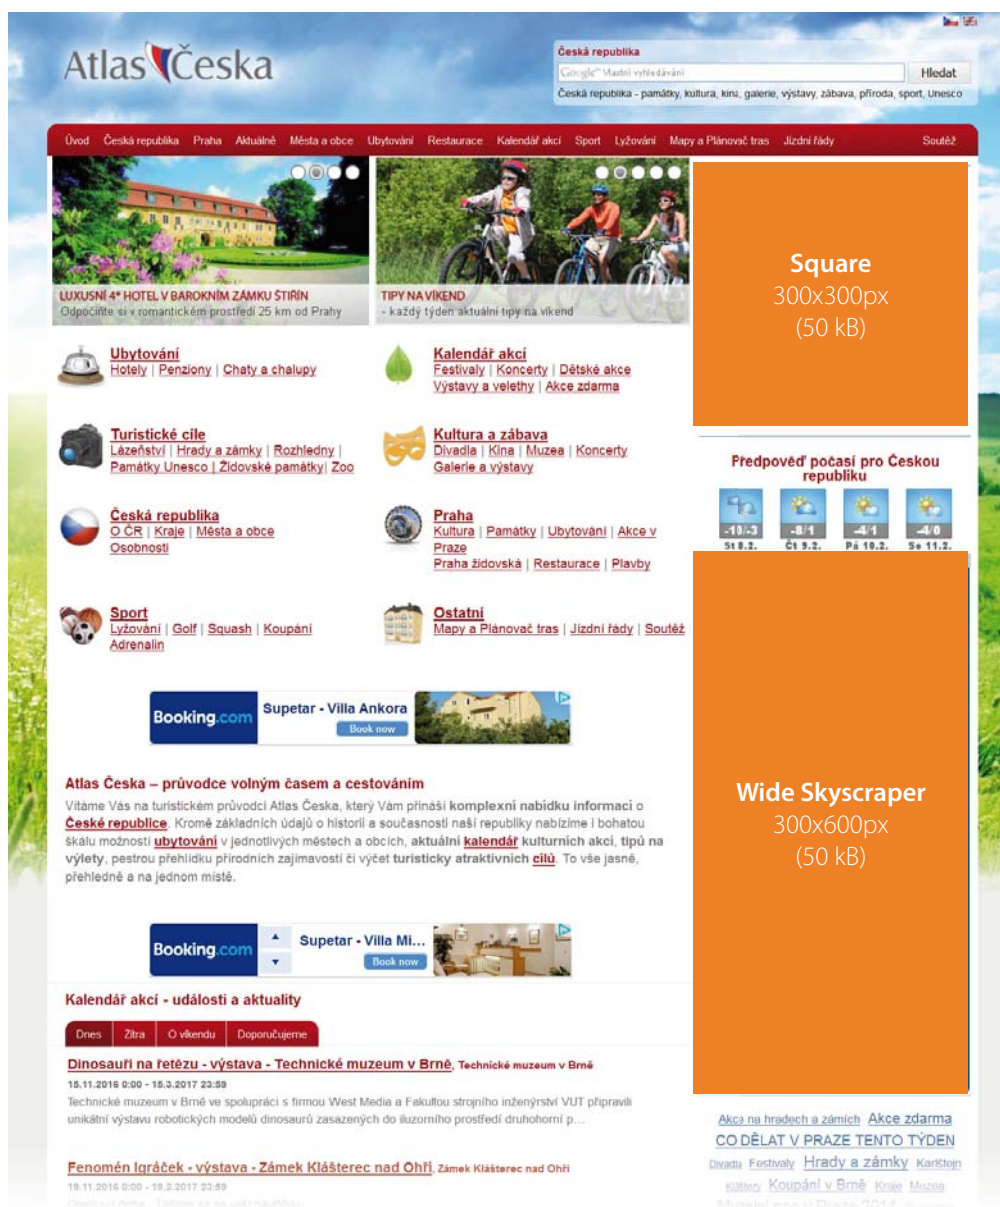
Atlas Česka

Česká republika
Google™ Vlastní vyhledávání
Hledat
Česká republika - památky, kultura, kina, galerie, výstavy, zábava, příroda, sport, Unesco

Úvod | Česká republika | Praha | Aktuálně | Města a obce | Ubytování | Restaurace | Kalendář akcí | Sport | Lyžování | Mapy a Plánovač tras | Jízdní řády | Soutěž

LUXUSNÍ 4* HOTEL V BAROKNÍM ZÁMKU ŠTIŘÍN
Odpočiňte si v romantickém prostředí 25 km od Prahy

TIPY NA VÍKEND
- každý týden aktuální tipy na víkend

Square
300x300px
(50 kB)

Ubytování
Hotely | Penziony | Chaty a chalupy

Kalendář akcí
Festivaly | Koncerty | Dětské akce
Výstavy a veletrhy | Akce zdarma

Turistické cíle
Lázeňství | Hrady a zámky | Rozhledny | Památky Unesco | Židovské památky | Zoo

Kultura a zábava
Divadla | Kina | Muzea | Koncerty
Galerie a výstavy

Česká republika
O ČR | Kraje | Města a obce
Osobnosti

Praha
Kultura | Památky | Ubytování | Akce v Praze
Praha židovská | Restaurace | Plavby

Sport
Lyžování | Golf | Squash | Koupání
Adrenalin

Ostatní
Mapy a Plánovač tras | Jízdní řády | Soutěž

Předpověď počasí pro Českou republiku
-10/-3 St 8.2. | -8/1 Čt 9.2. | -4/1 Pá 10.2. | -4/0 So 11.2.

Booking.com
Supetar - Villa Ankora
Book now

Wide Skyscraper
300x600px
(50 kB)

Atlas Česka – průvodce volným časem a cestováním
Vítáme Vás na turistickém průvodci Atlas Česka, který Vám přináší komplexní nabídku informací o České republice. Kromě základních údajů o historii a současnosti naší republiky nabízíme i bohatou škálu možností ubytování v jednotlivých městech a obcích, aktuální kalendář kulturních akcí, tipů na výlety, pestrou přehlídku přírodních zajímavostí či výčet turisticky atraktivních cílů. To vše jasně, přehledně a na jednom místě.

Booking.com
Supetar - Villa Mi...
Book now

Kalendář akcí - události a aktuality
Dnes | Zítra | O víkendu | Doporučujeme

Dinosauři na řetězu - výstava - Technické muzeum v Brně, Technické muzeum v Brně
15.11.2016 0:00 - 15.3.2017 23:59
Technické muzeum v Brně ve spolupráci s firmou West Media a Fakultou strojního inženýrství VUT připravili unikátní výstavu robotických modelů dinosaurů zasazených do iluzorního prostředí druhohorní p...

Fenomén Igráček - výstava - Zámek Klášterec nad Ohří, Zámek Klášterec nad Ohří
19.11.2016 0:00 - 19.2.2017 23:59
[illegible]

Akce na hradech a zámcích Akce zdarma
CO DĚLAT V PRAZE TENTO TÝDEN
Divadla Festivaly Hrady a zámky Karlštejn
Kláštery Koupání v Brně Kraje Muzea
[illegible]